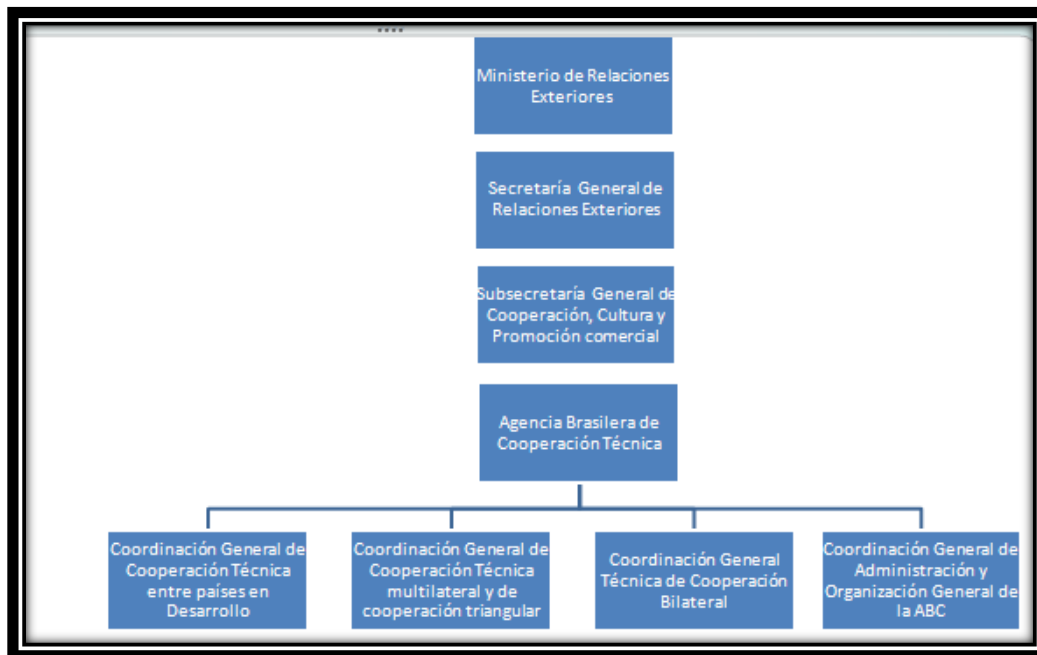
Ministerio de Relaciones Exteriores

Secretaría General de Relaciones Exteriores

Subsecretaría General de Cooperación, Cultura y Promoción comercial

Agencia Brasilera de Cooperación Técnica

Coordinación General de Cooperación Técnica entre países en Desarrollo

Coordinación General de Cooperación Técnica multilateral y de cooperación triangular

Coordinación General Técnica de Cooperación Bilateral

Coordinación General de Administración y Organización General de la ABC